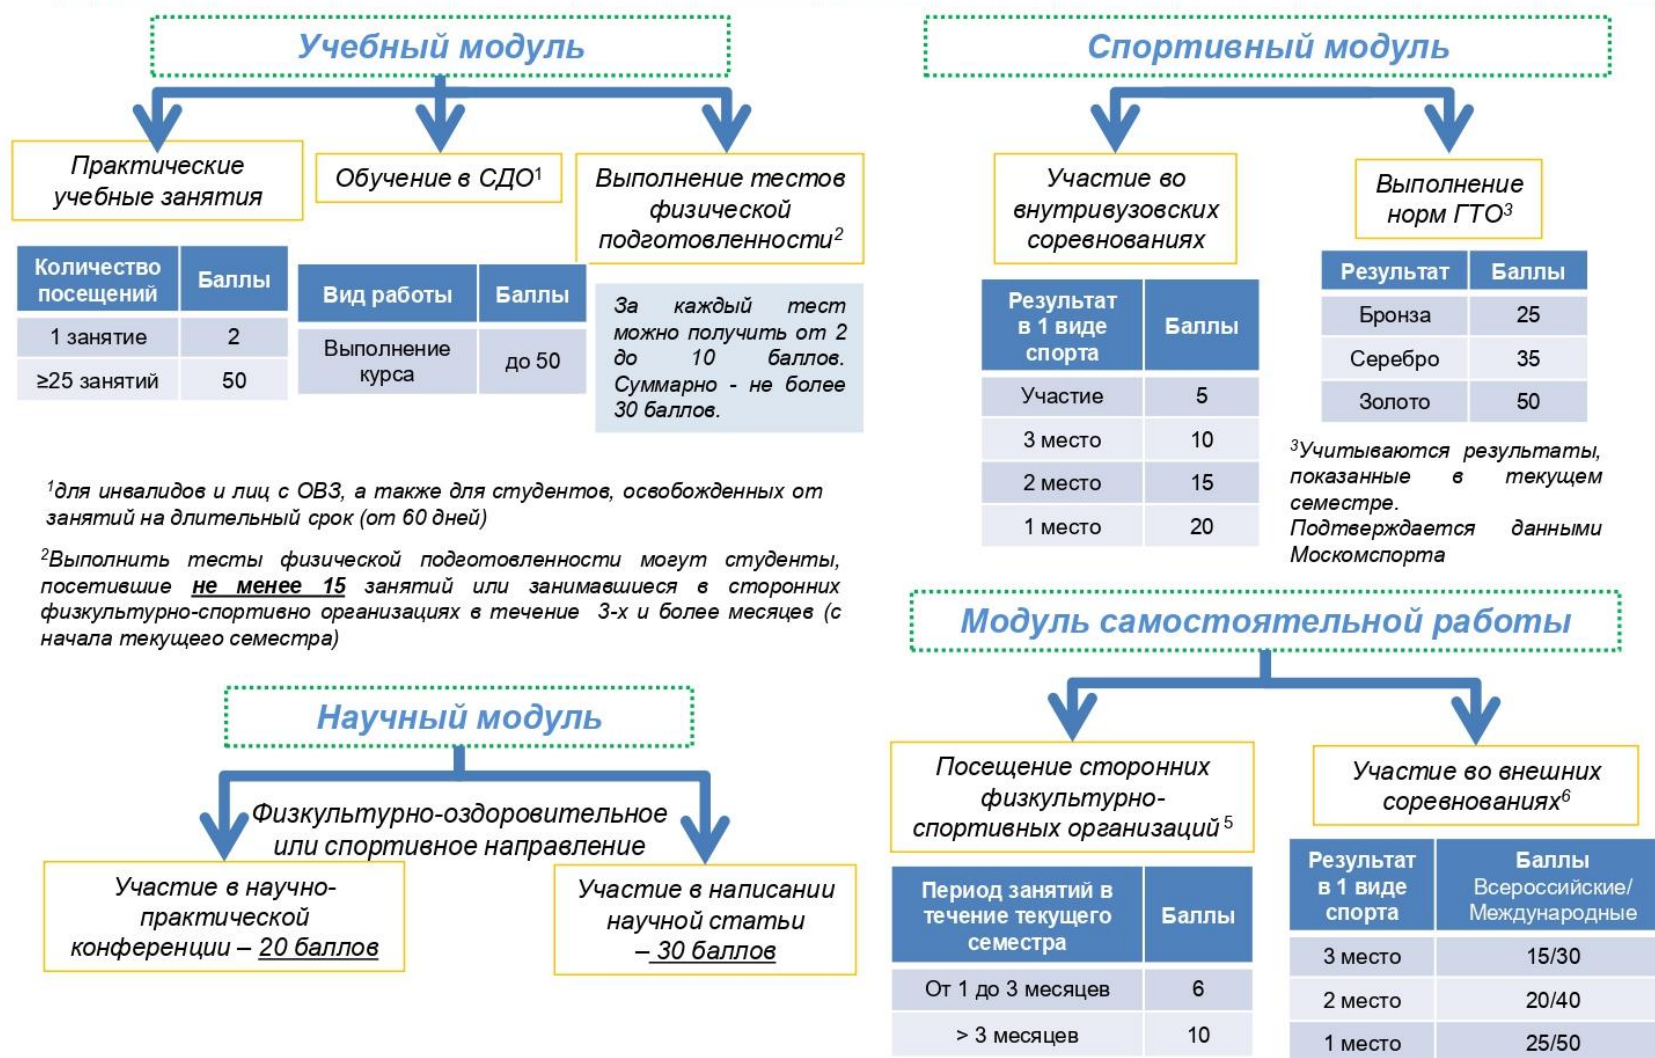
Учебный модуль

Практические учебные занятия

| Количество посещений | Баллы |
|---|---|
| 1 занятие | 2 |
| ≥25 занятий | 50 |

Обучение в СДО$^1$

| Вид работы | Баллы |
|---|---|
| Выполнение курса | до 50 |

Выполнение тестов физической подготовленности$^2$

За каждый тест можно получить от 2 до 10 баллов. Суммарно - не более 30 баллов.

$^1$для инвалидов и лиц с ОВЗ, а также для студентов, освобожденных от занятий на длительный срок (от 60 дней)

$^2$Выполнить тесты физической подготовленности могут студенты, посетившие не менее 15 занятий или занимавшиеся в сторонних физкультурно-спортивно организациях в течение 3-х и более месяцев (с начала текущего семестра)

Научный модуль

Физкультурно-оздоровительное или спортивное направление

Участие в научно-практической конференции – 20 баллов

Участие в написании научной статьи – 30 баллов

Спортивный модуль

Участие во внутривузовских соревнованиях

| Результат в 1 виде спорта | Баллы |
|---|---|
| Участие | 5 |
| 3 место | 10 |
| 2 место | 15 |
| 1 место | 20 |

Выполнение норм ГТО$^3$

| Результат | Баллы |
|---|---|
| Бронза | 25 |
| Серебро | 35 |
| Золото | 50 |

$^3$Учитываются результаты, показанные в текущем семестре. Подтверждается данными Москомспорта

Модуль самостоятельной работы

Посещение сторонних физкультурно-спортивных организаций$^5$

| Период занятий в течение текущего семестра | Баллы |
|---|---|
| От 1 до 3 месяцев | 6 |
| > 3 месяцев | 10 |

Участие во внешних соревнованиях$^6$

| Результат в 1 виде спорта | Баллы Всероссийские/ Международные |
|---|---|
| 3 место | 15/30 |
| 2 место | 20/40 |
| 1 место | 25/50 |